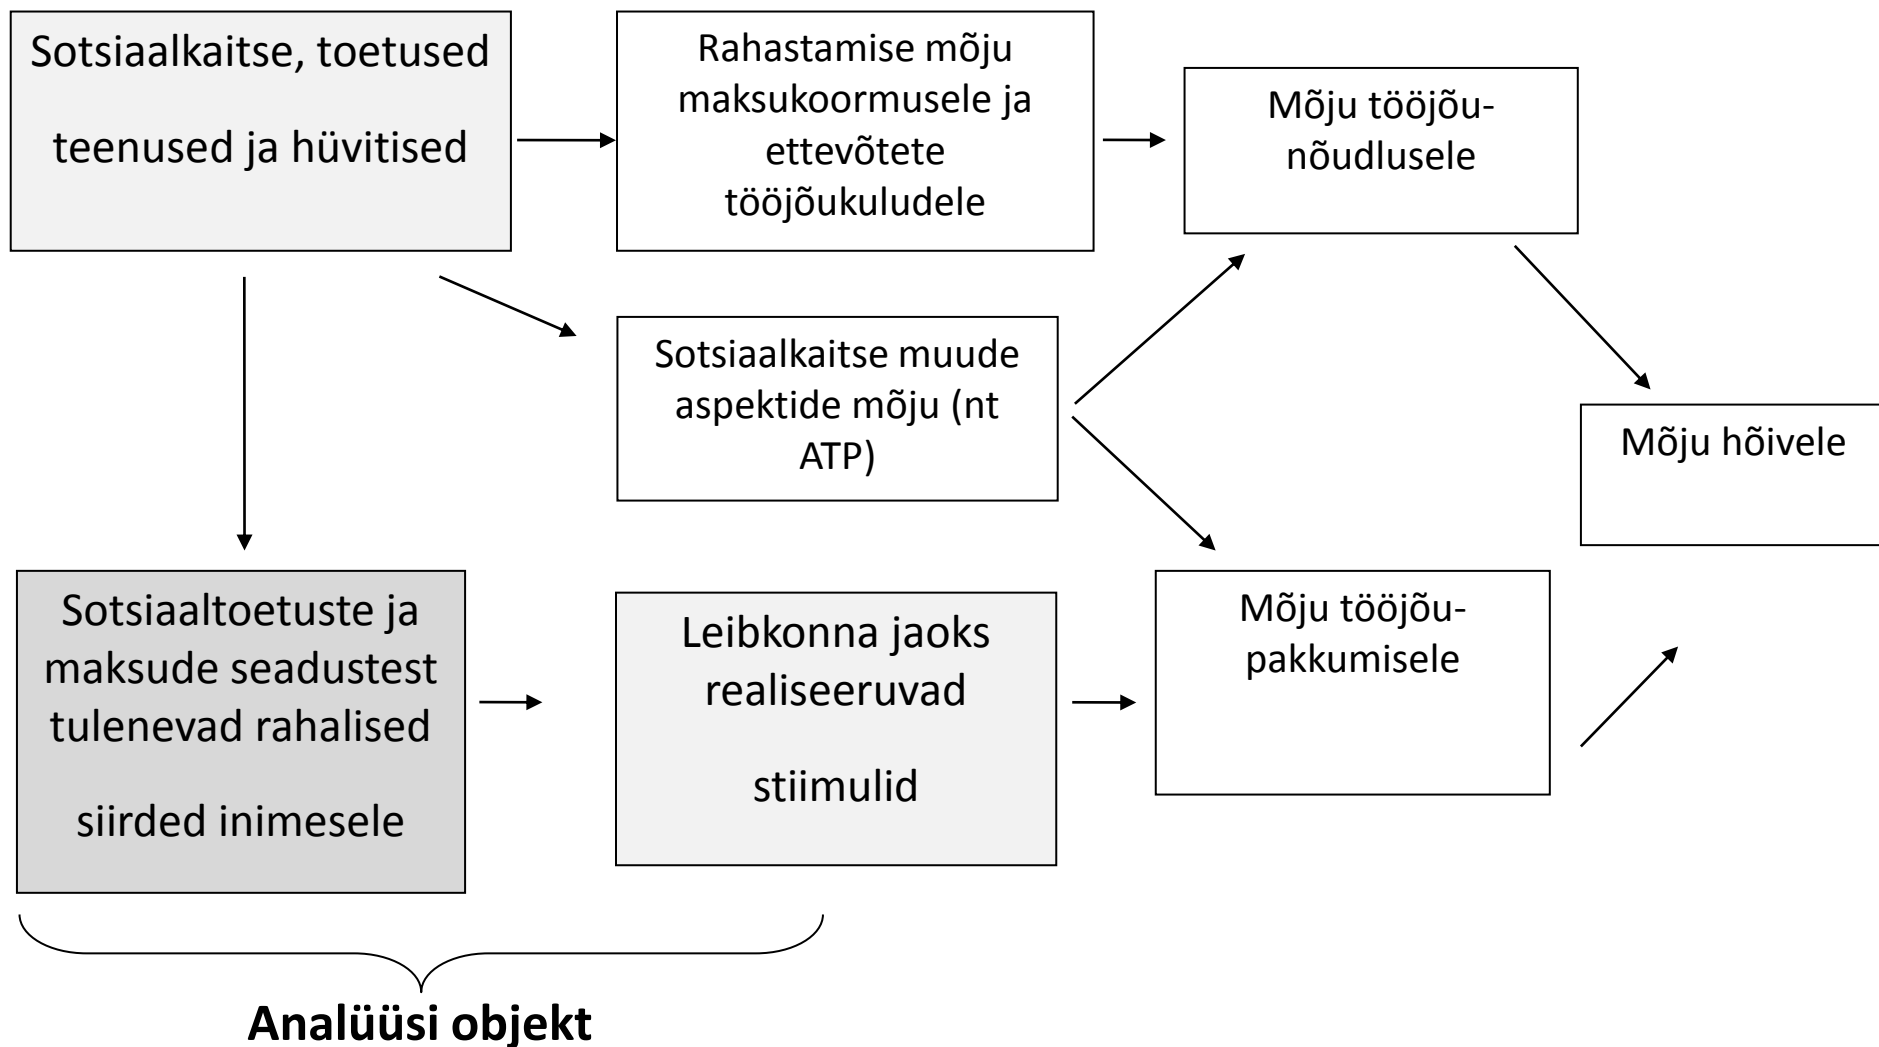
Sotsiaalkaitse, toetused

teenused ja hüvitised

Rahastamise mõju maksukoormusele ja ettevõtete tööjõukuludele

Mõju tööjõunõudlusele

Sotsiaalkaitse muude aspektide mõju (nt ATP)

Mõju hõivele

Sotsiaaltoetuste ja maksude seadustest tulenevad rahalised

siirded inimesele

Leibkonna jaoks realiseeruvad

stiimulid

Mõju tööjõupakkumisele

Analüüsi objekt